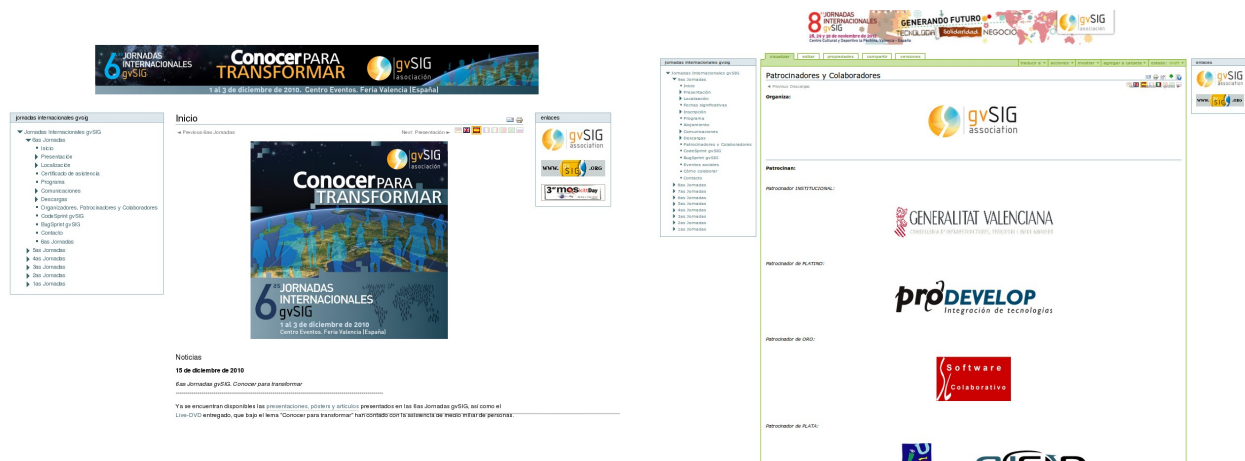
6as JORNADAS INTERNACIONALES gvSIG
Conocer PARA TRANSFORMAR
gvSIG asociación
1 al 3 de diciembre de 2010. Centro Eventos. Feria Valencia (España)

jornadas internacionales gvsig
Jornadas Internacionales gvSIG
6as Jornadas
Inicio
Presentación
Localización
Certificado de asistencia
Programa
Comunicaciones
Descargas
Organizadores, Patrocinadores y Colaboradores
CodeSprint gvSIG
BugSprint gvSIG
Contacto
6as Jornadas
5as Jornadas
4as Jornadas
3as Jornadas
2as Jornadas
1as Jornadas

Inicio
◄ Previous 6as Jornadas
Next: Presentación ►

gvSIG asociación
Conocer PARA TRANSFORMAR
6as JORNADAS INTERNACIONALES gvSIG
1 al 3 de diciembre de 2010
Centro Eventos. Feria Valencia (España)

Noticias
15 de diciembre de 2010
6as Jornadas gvSIG. Conocer para transformar
Ya se encuentran disponibles las presentaciones, pósters y artículos presentados en las 6as Jornadas gvSIG, así como el Live-DVD entregado, que bajo el lema "Conocer para transformar" han contado con la asistencia de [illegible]

enlaces
gvSIG asociación
www.SIG.org
3er mes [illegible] Day

8as JORNADAS INTERNACIONALES gvSIG
GENERANDO FUTURO
TECNOLOGÍA Solidaridad NEGOCIO
gvSIG asociación

Patrocinadores y Colaboradores
Organiza:
gvSIG association
Patrocinan:
Patrocinador INSTITUCIONAL:
GENERALITAT VALENCIANA
Patrocinador de PLATINO:
prodevelop
Integración de tecnologías
Patrocinador de ORO:
Software Colaborativo
Patrocinador de PLATA:

enlaces
gvSIG
www.SIG.org